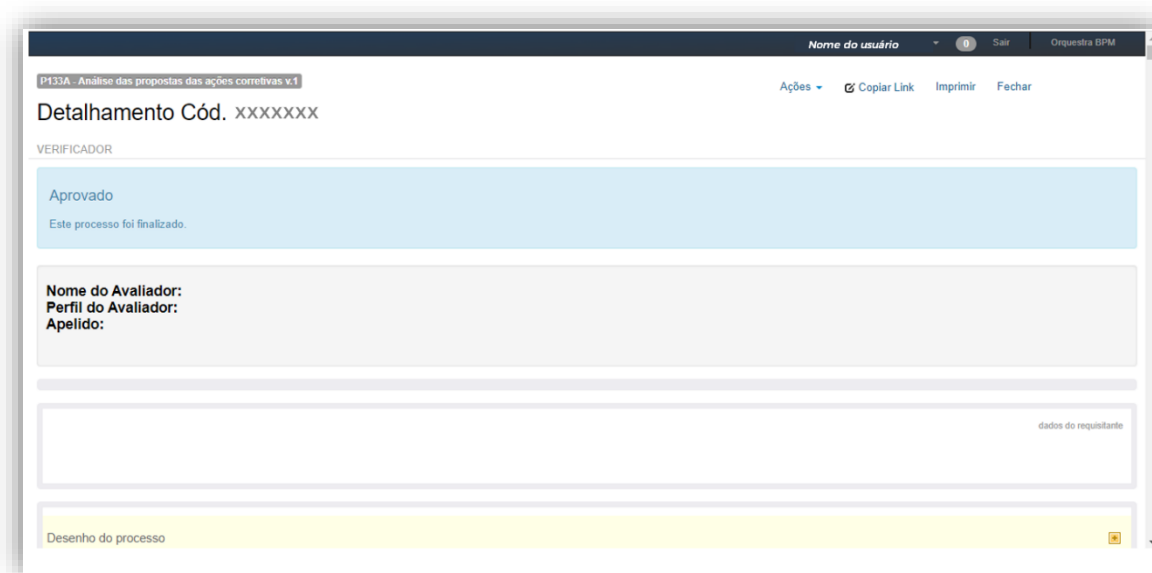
Nome do usuário 0 Sair Orquestra BPM

P133A - Análise das propostas das ações corretivas v.1

Ações Copiar Link Imprimir Fechar

Detalhamento Cód. XXXXXXX

VERIFICADOR

Aprovado

Este processo foi finalizado.

Nome do Avaliador:
Perfil do Avaliador:
Apelido:

dados do requisitante

Desenho do processo